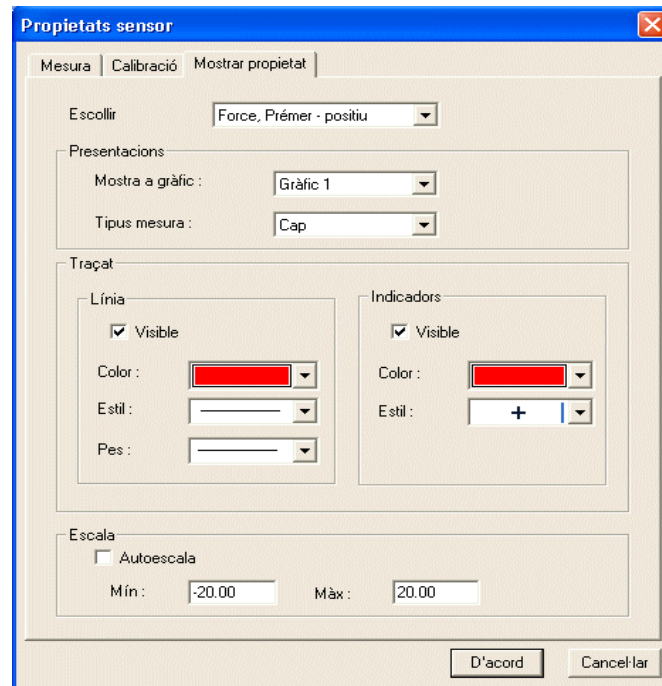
Propietats sensor

Mesura | Calibració | Mostrar propietat

Escollir | Force, Prémer - positiu

Presentacions
Mostra a gràfic : Gràfic 1
Tipus mesura : Cap

Traçat
Línia
Visible
Color :
Estil :
Pes :

Indicadors
Visible
Color :
Estil : +

Escala
Autoescala
Mín : -20.00
Màx : 20.00

D'acord
Cancel·lar